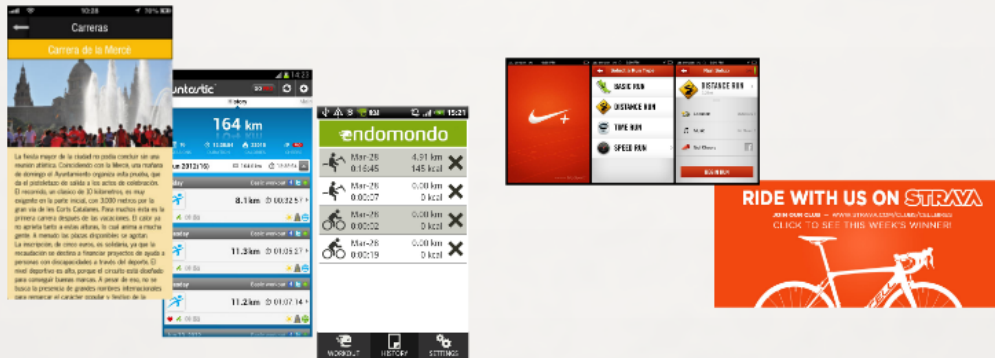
10:28

Carreras

Carrera de la Mercè

La fiesta mayor de la ciudad no podía concluir sin una reunión atlética. Coincidiendo con la Mercè, una mañana de domingo el Ayuntamiento organiza esta prueba, que da el pistoletazo de salida a los actos de celebración. El recorrido, un clásico de 10 kilómetros, es muy exigente en la parte inicial, con 3.000 metros por la gran vía de les Corts Catalanes. Pese a que muchos esta es la primera carrera después de las vacaciones. El calor ya no aprieta tanto a estas alturas, lo cual anima a mucha gente. A menudo las plazas disponibles se agotan. La inscripción, de cinco euros, es solidaria, ya que la recaudación se destina a financiar proyectos de ayuda a personas con discapacidades a través del deporte. El nivel deportivo es alto, porque el circuito está diseñado para conseguir buenas marcas. A pesar de eso, no se busca la presencia de grandes nombres internacionales para remarcar el carácter popular y festivo de la

untastic

14:23

164 km

8.1km

11.3km

11.2km

15:21

endomondo

Mar-26 0:18:45 4.91 km 145 kcal

Mar-26 0:00:07 0.00 km 0 kcal

Mar-26 0:00:02 0.00 km 0 kcal

Mar-26 0:00:19 0.00 km 0 kcal

WORKOUT HISTORY SETTINGS

BASIC RUN
DISTANCE RUN
TIME RUN
SPEED RUN

DISTANCE RUN

RIDE WITH US ON STRAVA

JOIN OUR CLUB — WWW.STRAVA.COM/CLUBS/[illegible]

CLICK TO SEE THIS WEEK'S WINNER!